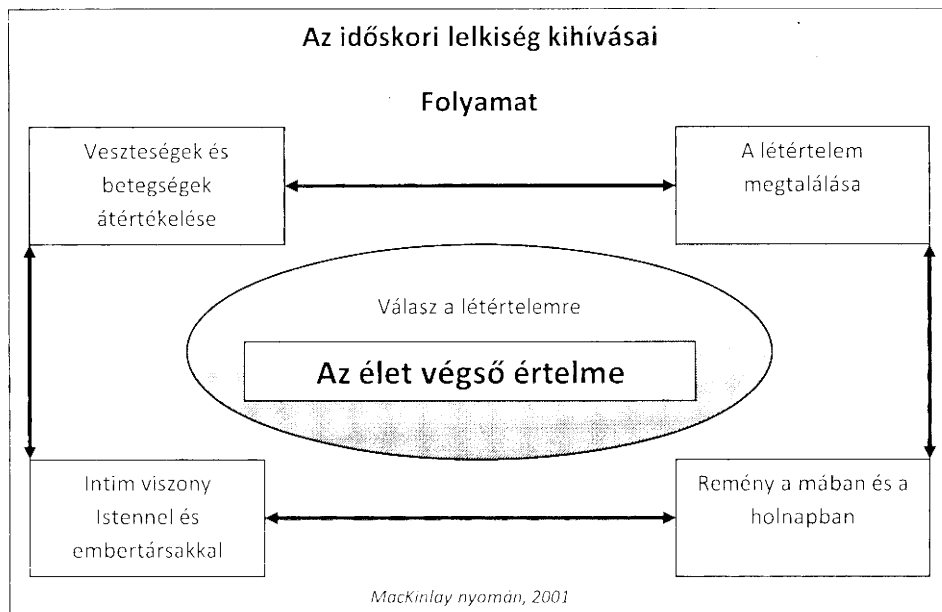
Az időskori lelkiség kihívásai

Folyamat

Veszteségek és betegségek átértékelése

A létértelem megtalálása

Válasz a létértelemre

Az élet végső értelme

Intim viszony Istennel és embertársakkal

Remény a mában és a holnapban

MacKinlay nyomán, 2001